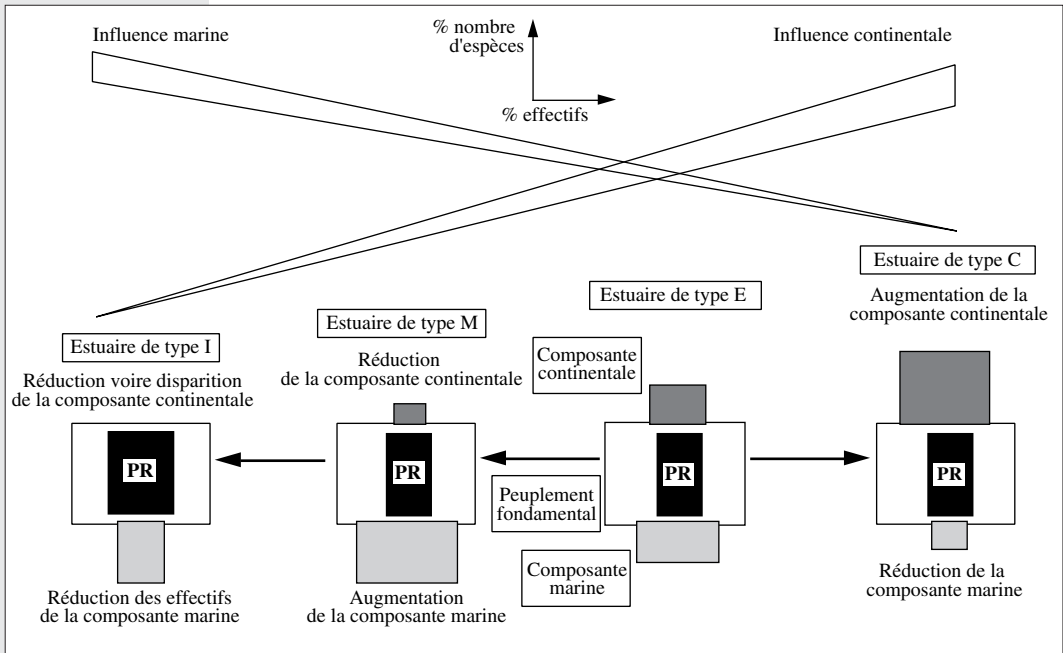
Influence marine

% nombre d'espèces

% effectifs

Influence continentale

Estuaire de type C

Augmentation de la composante continentale

Estuaire de type E

Estuaire de type M

Estuaire de type I

Réduction voire disparition de la composante continentale

Réduction de la composante continentale

Composante continentale

PR

PR

PR

PR

Peuplement fondamental

Composante marine

Réduction des effectifs de la composante marine

Augmentation de la composante marine

Réduction de la composante marine